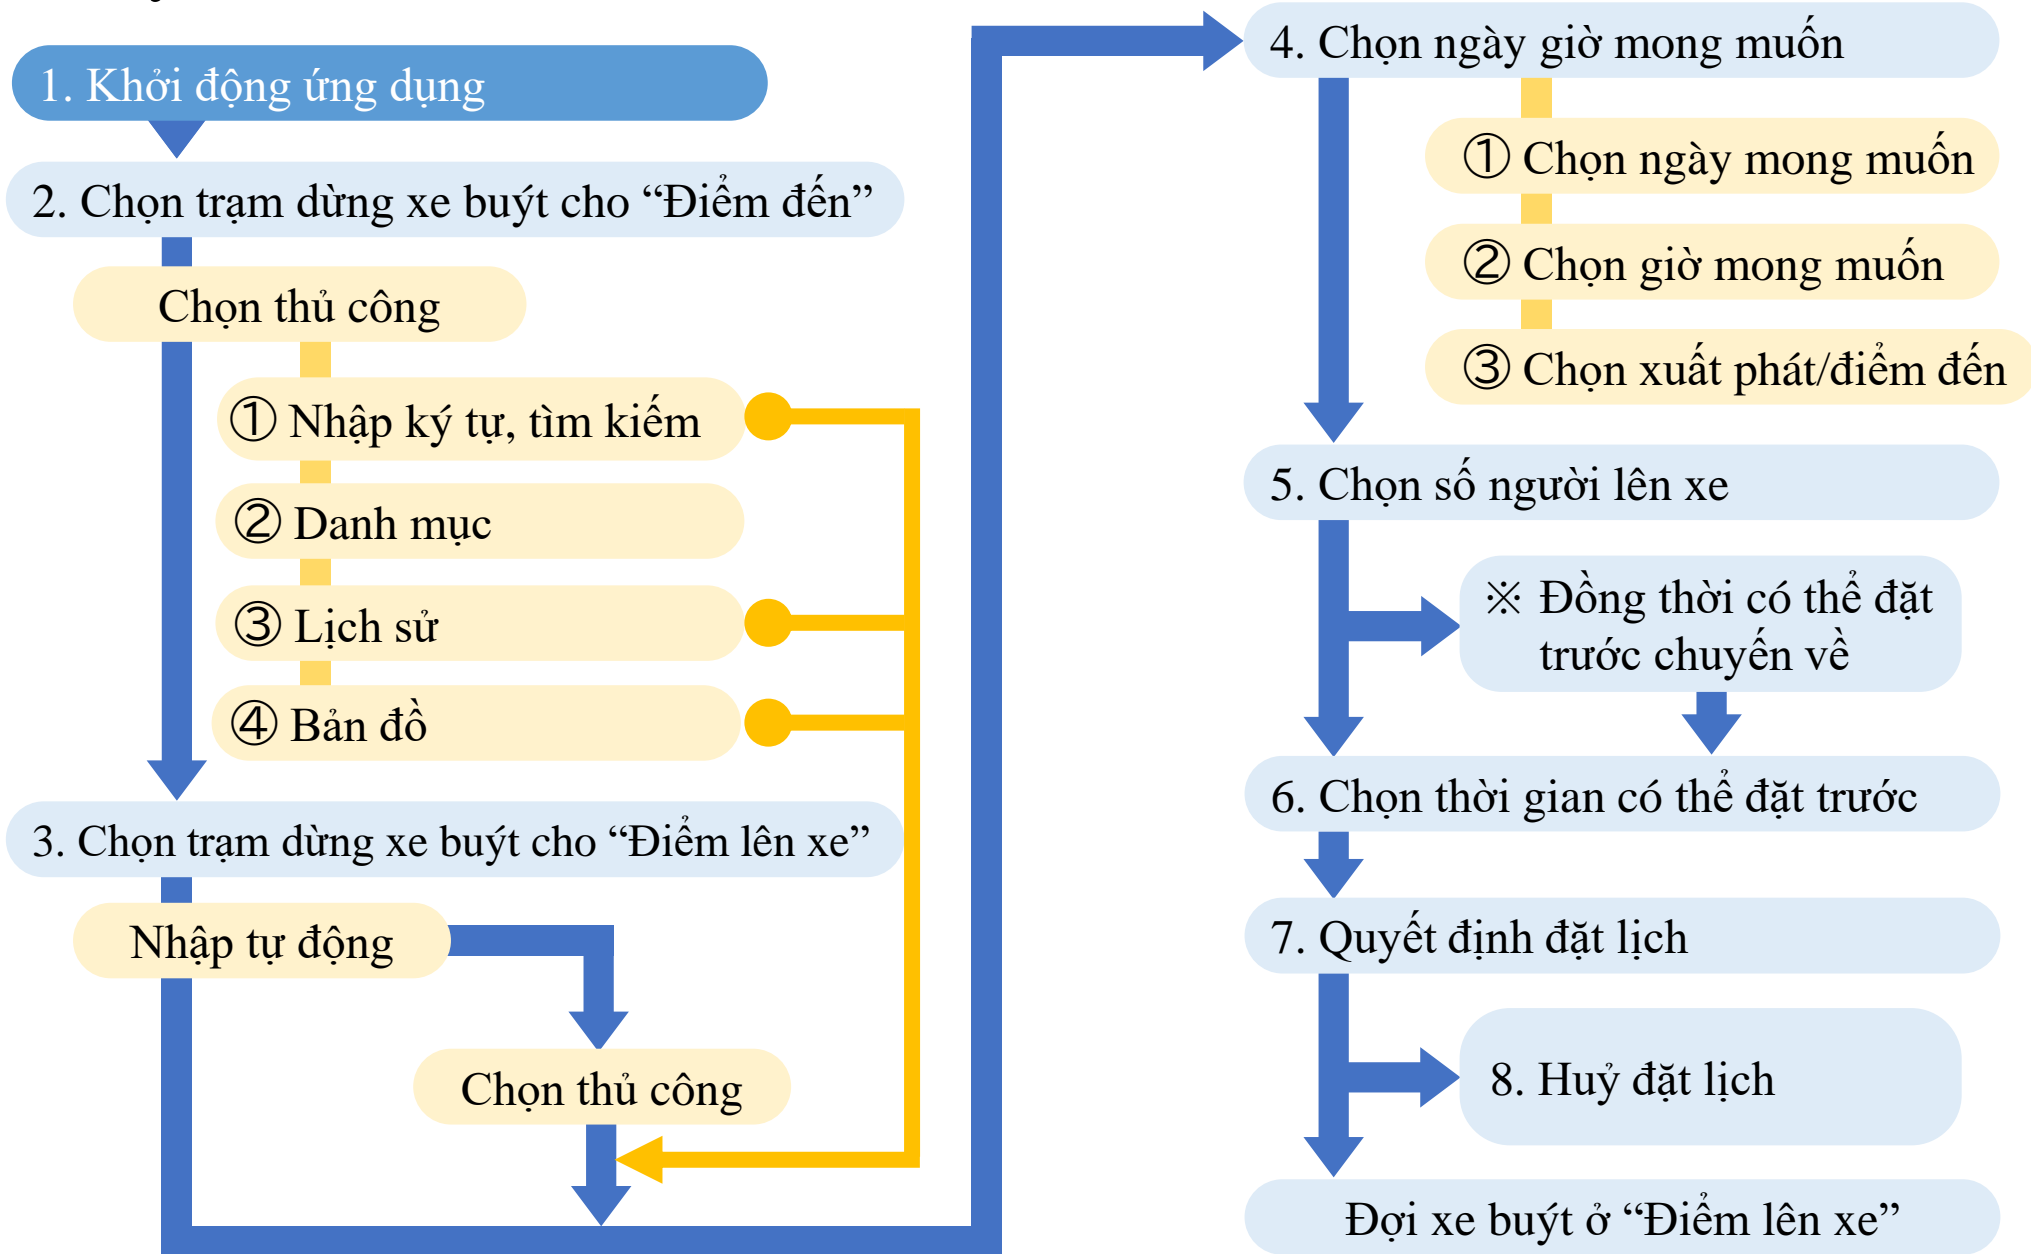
1. Khởi động ứng dụng

2. Chọn trạm dừng xe buýt cho “Điểm đến”

Chọn thủ công

① Nhập ký tự, tìm kiếm

② Danh mục

③ Lịch sử

④ Bản đồ

3. Chọn trạm dừng xe buýt cho “Điểm lên xe”

Nhập tự động

Chọn thủ công

4. Chọn ngày giờ mong muốn

① Chọn ngày mong muốn

② Chọn giờ mong muốn

③ Chọn xuất phát/điểm đến

5. Chọn số người lên xe

※ Đồng thời có thể đặt trước chuyến về

6. Chọn thời gian có thể đặt trước

7. Quyết định đặt lịch

8. Huỷ đặt lịch

Đợi xe buýt ở “Điểm lên xe”